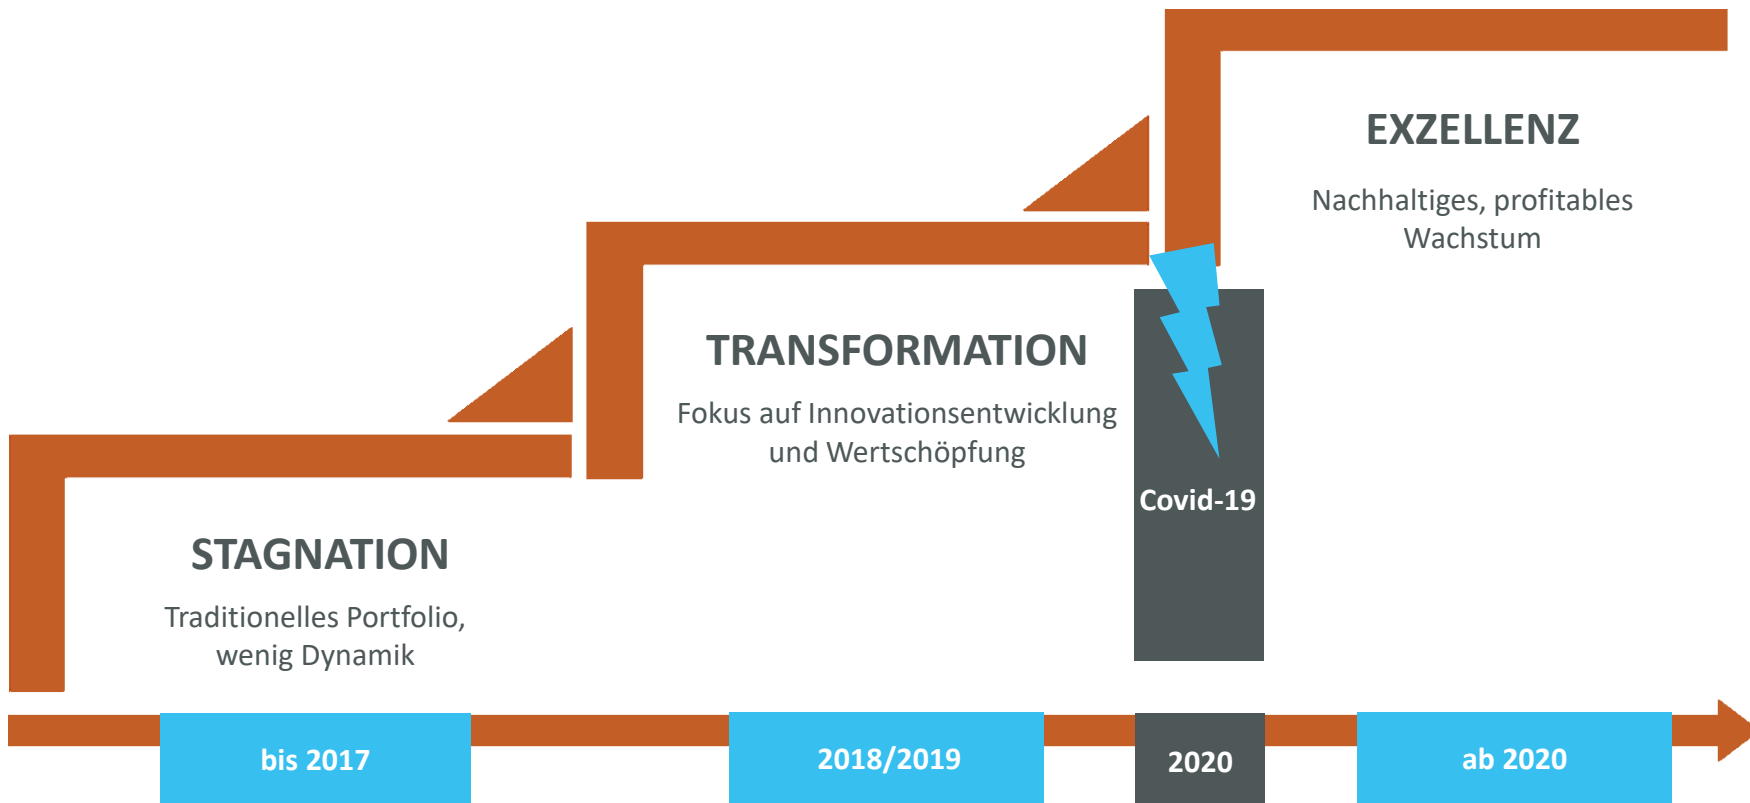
EXZELLENZ

Nachhaltiges, profitables Wachstum

TRANSFORMATION

Fokus auf Innovationsentwicklung und Wertschöpfung

Covid-19

STAGNATION

Traditionelles Portfolio, wenig Dynamik

bis 2017

2018/2019

2020

ab 2020